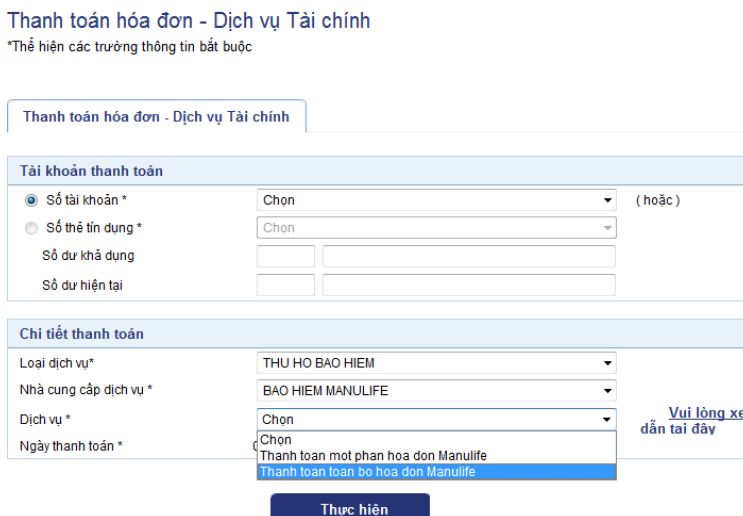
Thanh toán hóa đơn - Dịch vụ Tài chính
*Thể hiện các trường thông tin bắt buộc

Thanh toán hóa đơn - Dịch vụ Tài chính

Tài khoản thanh toán

Số tài khoản * | Chọn | ( hoặc )

Số thẻ tín dụng * | Chọn

Số dư khả dụng

Số dư hiện tại

Chi tiết thanh toán

Loại dịch vụ* | THU HO BAO HIEM

Nhà cung cấp dịch vụ * | BAO HIEM MANULIFE

Dịch vụ * | Chọn

Ngày thanh toán *

Chọn
Thanh toan mot phan hoa don Manulife
Thanh toan toan bo hoa don Manulife

Vui lòng xe
dẫn tai đây

Thực hiện